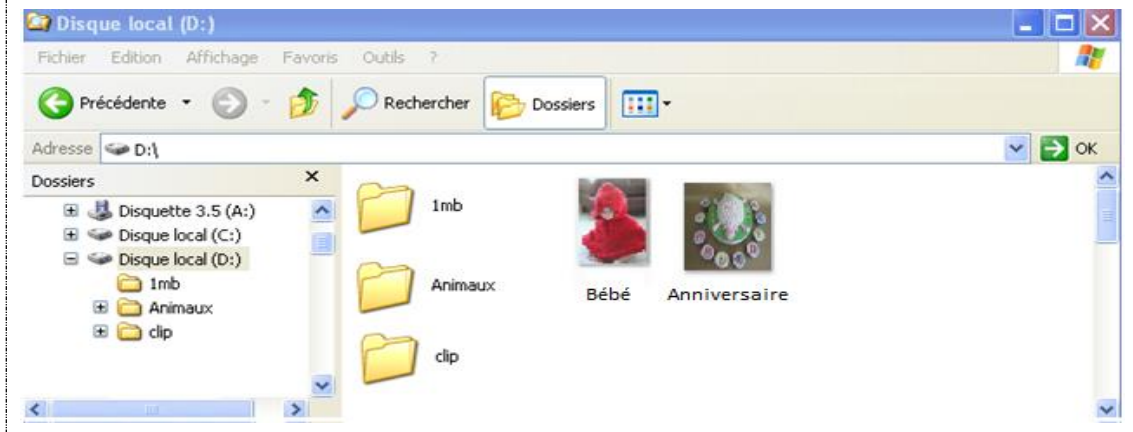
Disque local (D:)

Fichier Edition Affichage Favoris Outils ?

Précédente Rechercher Dossiers

Adresse D:\ OK

Dossiers ×

Disquette 3.5 (A:)
Disque local (C:)
Disque local (D:)
1mb
Animaux
clip

1mb
Animaux
clip
Bébé
Anniversaire